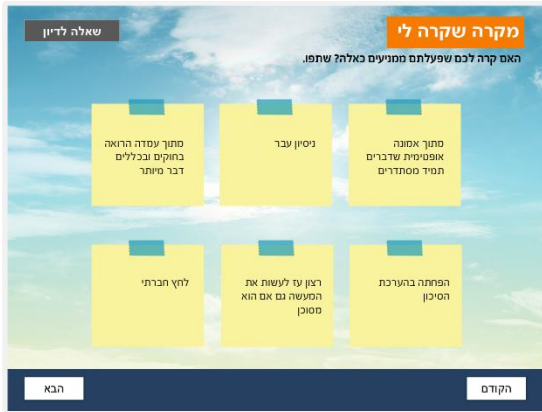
מקרה שקרה לי

שאלה לדיון

האם קרה לכם שפעלתם ממניעים כאלה? שתפו.

מתוך אמונה אופטימית שדברים תמיד מסתדרים

ניסיון עבר

מתוך עמדה הרואה בחוקים ובכללים דבר מיותר

הפחתה בהערכת הסיכון

רצון עז לעשות את המעשה גם אם הוא מסוכן

לחץ חברתי

הקודם

הבא